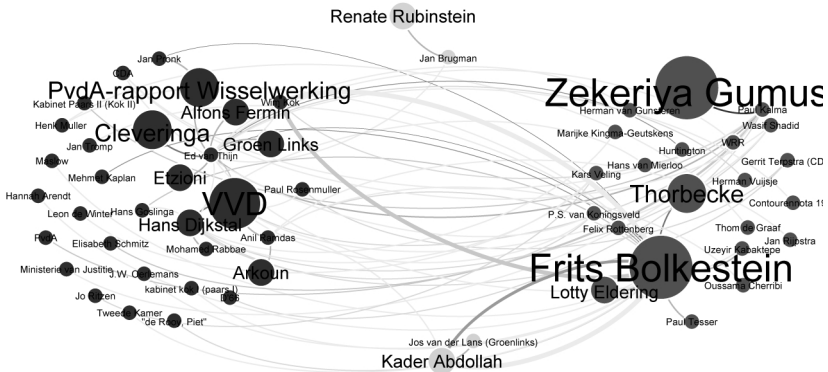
Renate Rubinstein

Jan Brugman

Jan Pronk

CDA

PvdA-rapport Wisselwerking

Kabinet Paars II (Kok II)

Alfons Fermin

Wim Kok

Henk Muller

Cleveringa

Groen Links

Jan Tromp

Ed van Thijn

Maasw

Mehmet Kaplan

Etzioni

Paul Rosenmuller

Hannah Arendt

VVD

Leon de Winter

Hans Goslinga

Hans Dijkstal

PvdA

Elisabeth Schmitz

Anil Ramdas

Mohamed Rabbae

Ministerie van Justitie

J.W. Oostemans

Arkoun

kabinet kok (paars I)

Jo Ritzen

D66

Tweede Kamer

"de Rooy, Piet"

Zekeriya Gumus

Paul Kalma

Herman van Gunsteren

Wasif Shadid

Marijke Kingma-Geutskens

WRR

Huntington

Gerrit Teirstra (CD

Hans van Mierloo

Kars Veling

Thorbecke

Herman Vuijsje

Contourennota 19

P.S. van Koningsveld

Felix Rottenberg

Thom de Graaf

Jan Rinstra

Uzeyir Kabaktepe

Frits Bolkestein

Oussama Cherribi

Lotty Eldering

Paul Tesser

Jos van der Lans (Groenlinks)

Kader Abdollah